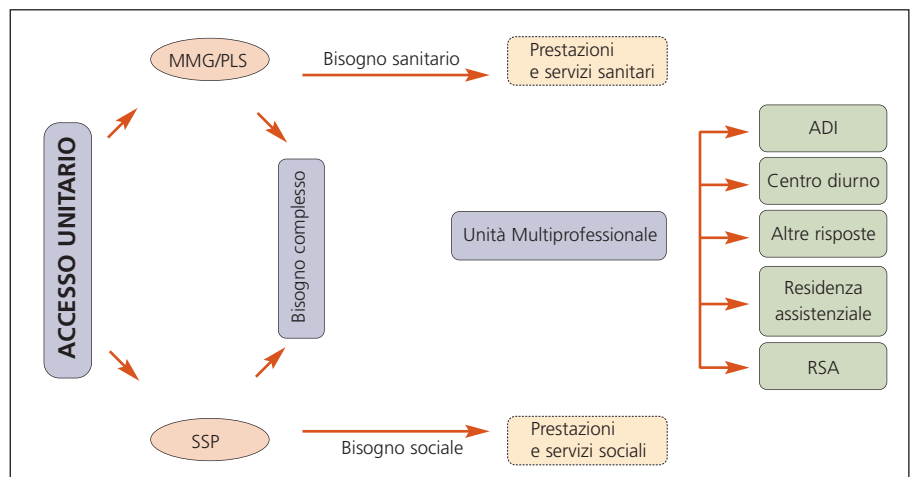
ACCESSO UNITARIO

MMG/PLS

Bisogno sanitario

Prestazioni e servizi sanitari

Bisogno complesso

Unità Multiprofessionale

ADI

Centro diurno

Altre risposte

Residenza assistenziale

RSA

SSP

Bisogno sociale

Prestazioni e servizi sociali